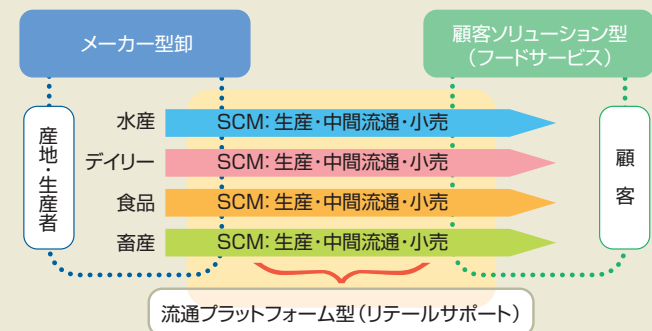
メーカー型卸

顧客ソリューション型
（フードサービス）

産地・生産者

水産　SCM: 生産・中間流通・小売
デイリー　SCM: 生産・中間流通・小売
食品　SCM: 生産・中間流通・小売
畜産　SCM: 生産・中間流通・小売

顧客

流通プラットフォーム型（リテールサポート）